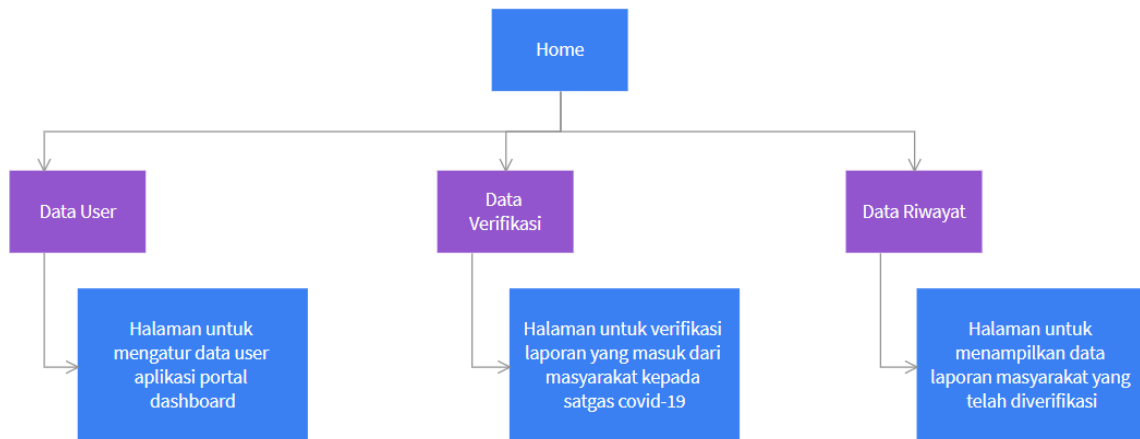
Home

Data User

Data Verifikasi

Data Riwayat

Halaman untuk mengatur data user aplikasi portal dashboard

Halaman untuk verifikasi laporan yang masuk dari masyarakat kepada satgas covid-19

Halaman untuk menampilkan data laporan masyarakat yang telah diverifikasi